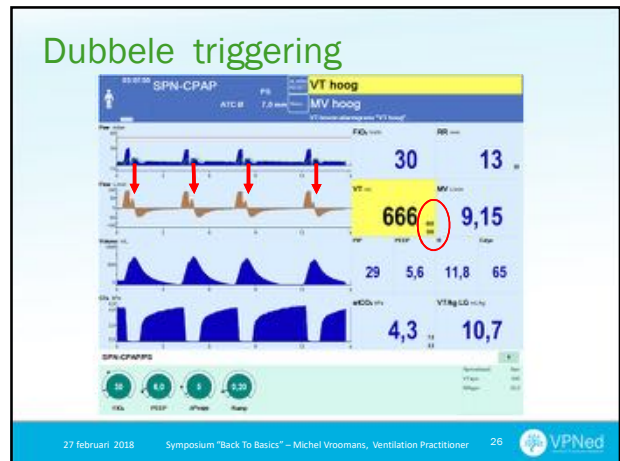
Dubbele triggering

SPN-CPAP

PS

ATC

7,0 mm

VT hoog

MV hoog

VT bovenste alarmgrens "VT hoog"

Flow

Paw

Volume

CO₂

FiO₂

RR

30

13

VT

MV

666

9,15

PIP

PEEP

Cdyn

29

5,6

11,8

65

etCO₂

VT/kg LG

4,3

10,7

SPN-CPAP/PS

30

6,0

5

0,20

FiO₂

PEEP

ΔPsupp

Ramp

27 februari 2018

Symposium "Back To Basics" – Michel Vroomans, Ventilation Practitioner

26

VPNed